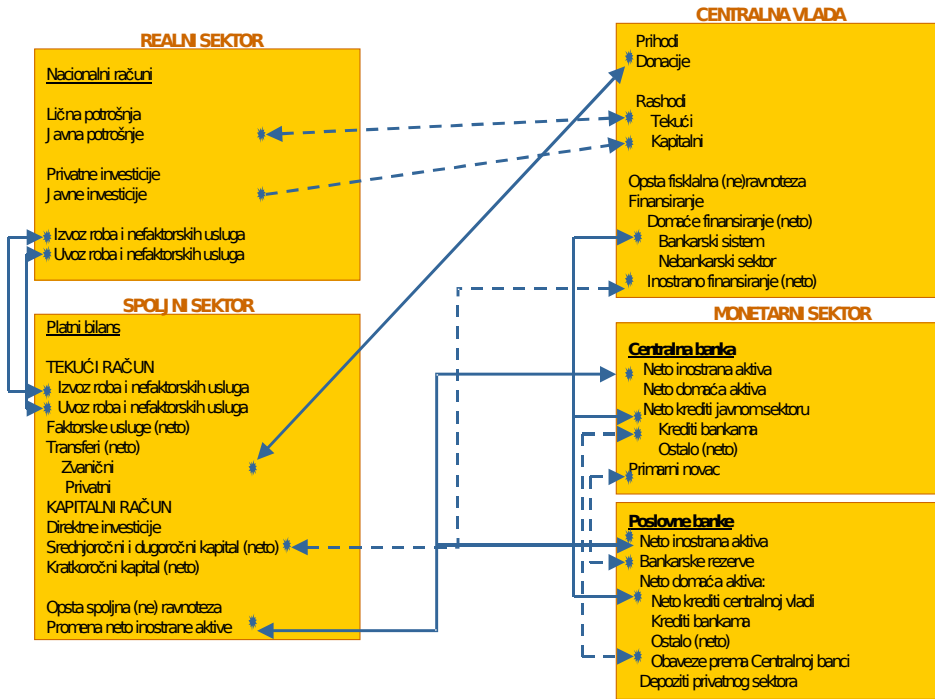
REALNI SEKTOR

Nacionalni računi

Lična potrošnja
Javna potrošnje

Privatne investicije
Javne investicije

Izvoz roba i nefaktorskih usluga
Uvoz roba i nefaktorskih usluga

SPOLJNI SEKTOR

Platni bilans

TEKUĆI RAČUN
Izvoz roba i nefaktorskih usluga
Uvoz roba i nefaktorskih usluga
Faktorske usluge (neto)
Transferi (neto)
Zvanični
Privatni
KAPITALNI RAČUN
Direktne investicije
Srednjoročni i dugoročni kapital (neto)
Kratkoročni kapital (neto)

Opsta spoljna (ne) ravnoteza
Promena neto inostrane aktive

CENTRALNA VLADA

Prihodi
Donacije

Rashodi
Tekući
Kapitalni

Opsta fiskalna (ne)ravnoteza
Finansiranje
Domaće finansiranje (neto)
Bankarski sistem
Nebankarski sektor
Inostrano finansiranje (neto)

MONETARNI SEKTOR

Centralna banka
Neto inostrana aktiva
Neto domaća aktiva
Neto krediti javnom sektoru
Krediti bankama
Ostalo (neto)
Primarni novac

Poslovne banke
Neto inostrana aktiva
Bankarske rezerve
Neto domaća aktiva:
Neto krediti centralnoj vladi
Krediti bankama
Ostalo (neto)
Obaveze prema Centralnoj banci
Depoziti privatnog sektora